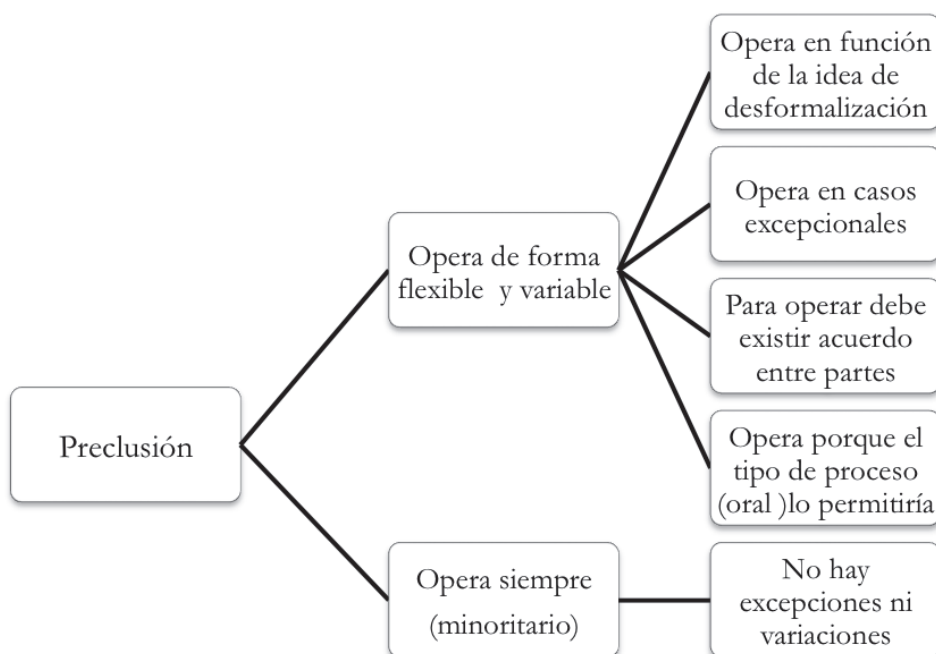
Preclusión

Opera de forma flexible y variable

Opera en función de la idea de desformalización

Opera en casos excepcionales

Para operar debe existir acuerdo entre partes

Opera porque el tipo de proceso (oral )lo permitiría

Opera siempre (minoritario)

No hay excepciones ni variaciones